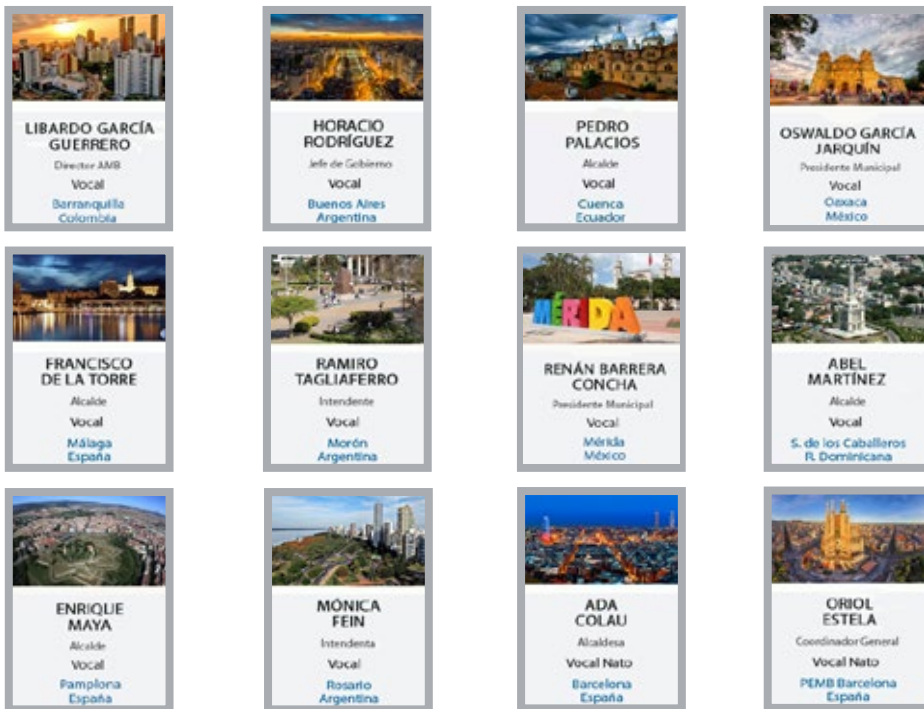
LIBARDO GARCÍA GUERRERO
Director AMB
Vocal
Barranquilla
Colombia

HORACIO RODRÍGUEZ
Jefe de Gobierno
Vocal
Buenos Aires
Argentina

PEDRO PALACIOS
Alcalde
Vocal
Cuenca
Ecuador

OSWALDO GARCÍA JARQUÍN
Presidente Municipal
Vocal
Oaxaca
México

FRANCISCO DE LA TORRE
Alcalde
Vocal
Málaga
España

RAMIRO TAGLIAFERRO
Intendente
Vocal
Morón
Argentina

MÉRIDA

RENÁN BARRERA CONCHA
Presidente Municipal
Vocal
Mérida
México

ABEL MARTÍNEZ
Alcalde
Vocal
S. de los Caballeros
R. Dominicana

ENRIQUE MAYA
Alcalde
Vocal
Pamplona
España

MÓNICA FEIN
Intendenta
Vocal
Rosario
Argentina

ADA COLAU
Alcaldesa
Vocal Nato
Barcelona
España

ORIOL ESTELA
Coordinador General
Vocal Nato
PEMB Barcelona
España